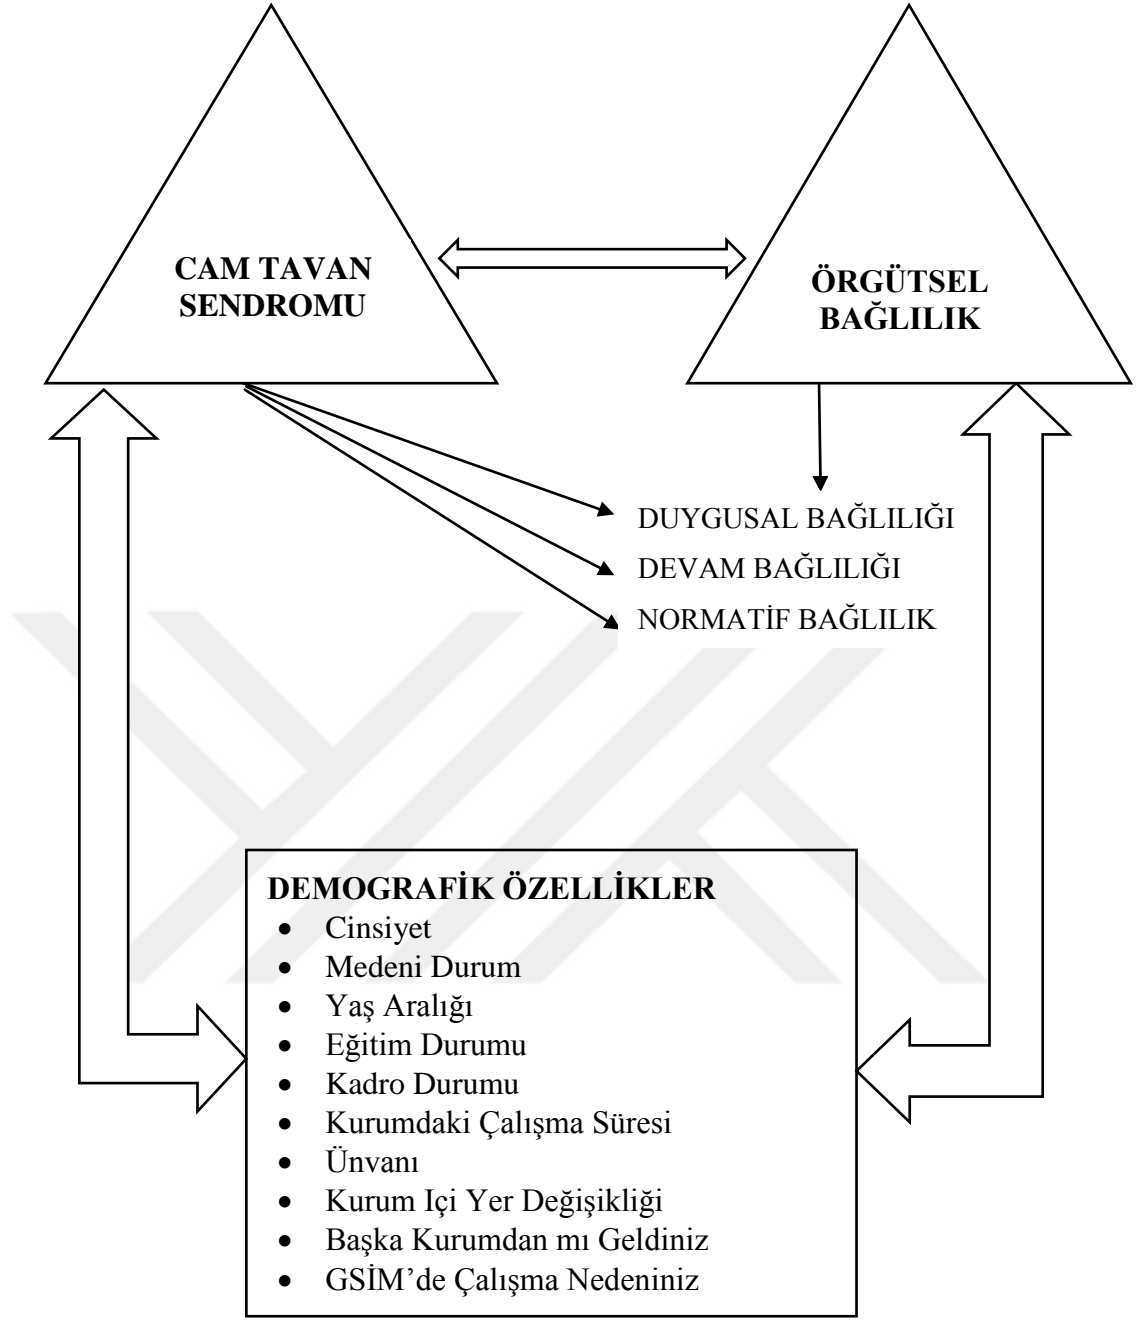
CAM TAVAN SENDROMU

ÖRGÜTSEL BAĞLILIK

DUYGUSAL BAĞLILIĞI
DEVAM BAĞLILIĞI
NORMATİF BAĞLILIK

DEMOGRAFİK ÖZELLİKLER
- Cinsiyet
- Medeni Durum
- Yaş Aralığı
- Eğitim Durumu
- Kadro Durumu
- Kurumdaki Çalışma Süresi
- Ünvanı
- Kurum Içi Yer Değişikliği
- Başka Kurumdan mı Geldiniz
- GSİM'de Çalışma Nedeniniz